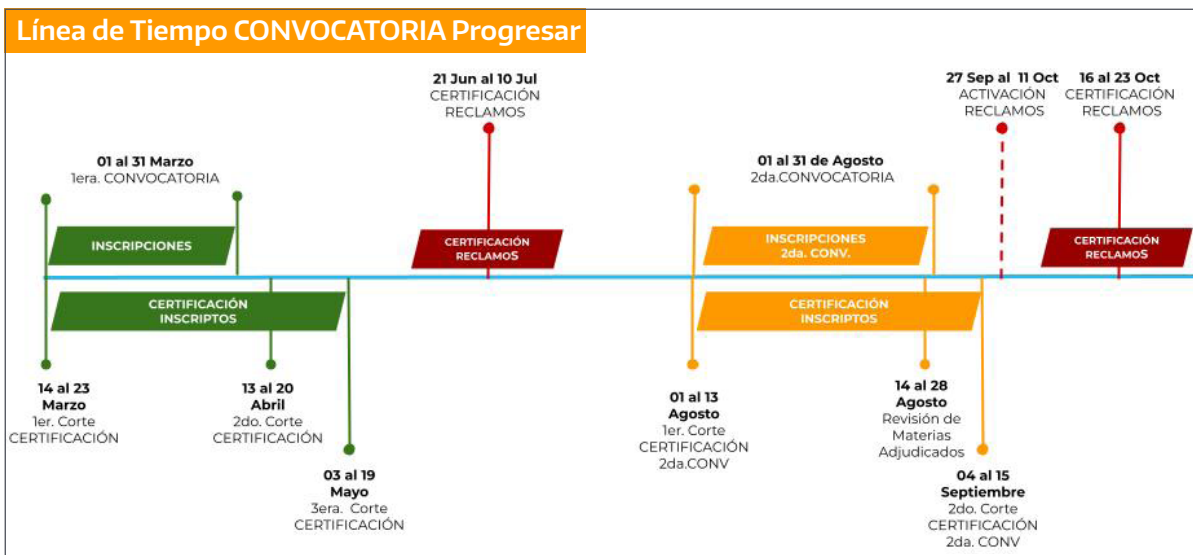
Línea de Tiempo CONVOCATORIA Progresar

01 al 31 Marzo
1era. CONVOCATORIA

INSCRIPCIONES

CERTIFICACIÓN INSCRIPTOS

14 al 23 Marzo
1er. Corte CERTIFICACIÓN

13 al 20 Abril
2do. Corte CERTIFICACIÓN

03 al 19 Mayo
3era. Corte CERTIFICACIÓN

21 Jun al 10 Jul
CERTIFICACIÓN RECLAMOS

CERTIFICACIÓN RECLAMOS

01 al 31 de Agosto
2da.CONVOCATORIA

INSCRIPCIONES 2da. CONV.

CERTIFICACIÓN INSCRIPTOS

01 al 13 Agosto
1er. Corte CERTIFICACIÓN 2da.CONV

14 al 28 Agosto
Revisión de Materias Adjudicados

04 al 15 Septiembre
2do. Corte CERTIFICACIÓN 2da. CONV

27 Sep al 11 Oct
ACTIVACIÓN RECLAMOS

16 al 23 Oct
CERTIFICACIÓN RECLAMOS

CERTIFICACIÓN RECLAMOS